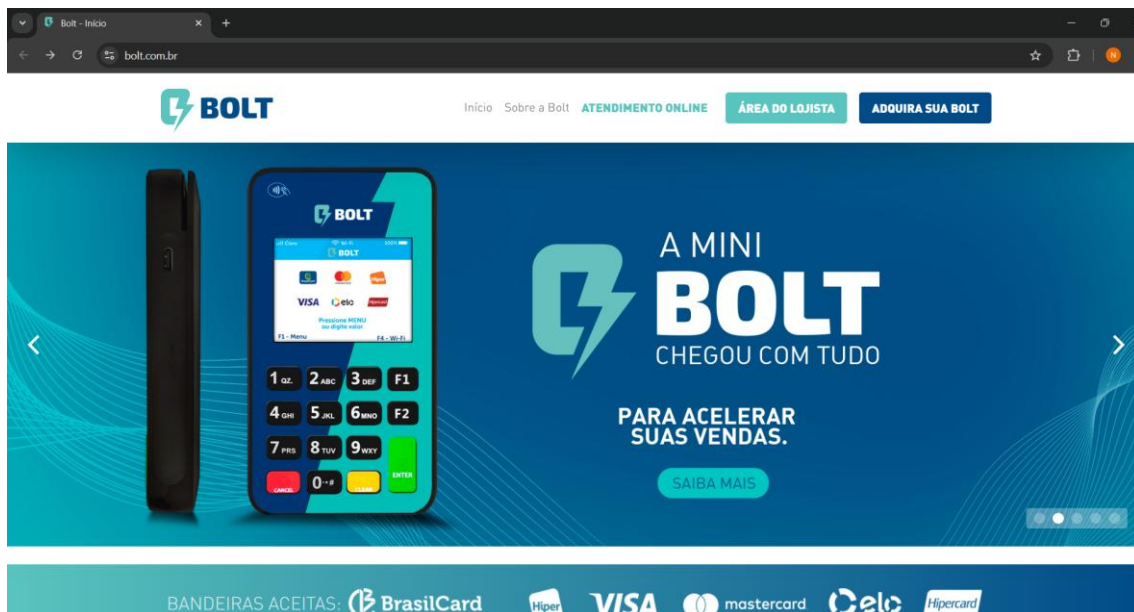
Bolt - Início
bolt.com.br
N

BOLT

Início Sobre a Bolt ATENDIMENTO ONLINE ÁREA DO LOJISTA ADQUIRA SUA BOLT

BOLT
BOLT
VISA elo
Pressione MENU ou digite valor
F1 - Menu F4 - Wi-Fi
1 QZ. 2 ABC 3 DEF F1
4 GHI 5 JKL 6 MNO F2
7 PRS 8 TUV 9 WXY
CANCEL 0 CLEAR ENTER

A MINI
BOLT
CHEGOU COM TUDO

PARA ACELERAR SUAS VENDAS.

SAIBA MAIS

BANDEIRAS ACEITAS: BrasilCard Hiper VISA mastercard elo Hipercard